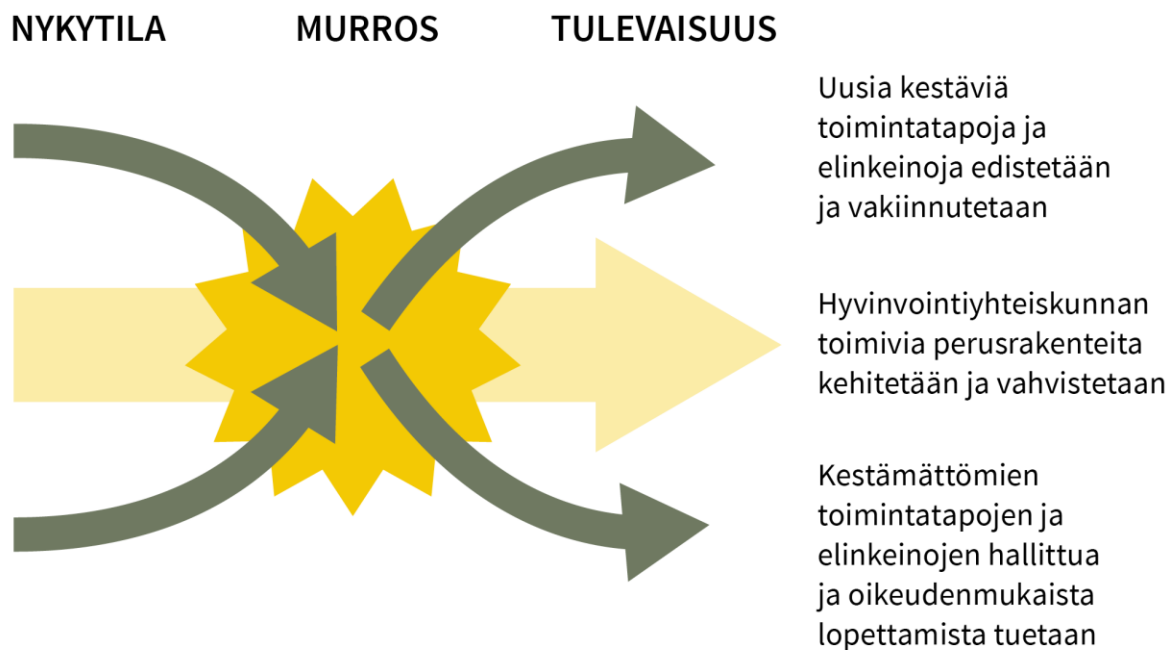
NYKYTILA MURROS TULEVAISUUS

Uusia kestäviä toimintatapoja ja elinkeinoja edistetään ja vakiinnutetaan

Hyvinvointiyhteiskunnan toimivia perusrakenteita kehitetään ja vahvistetaan

Kestämättömien toimintatapojen ja elinkeinojen hallittua ja oikeudenmukaista lopettamista tuetaan